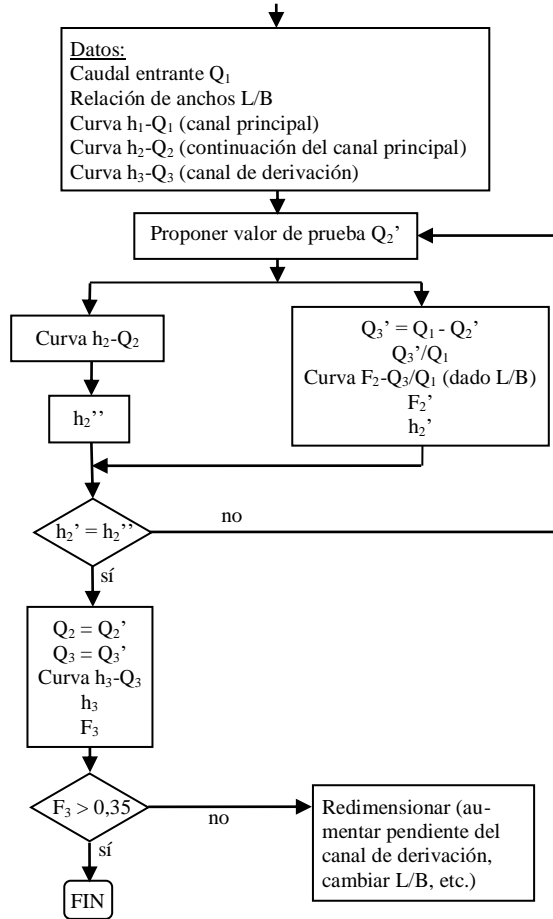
Datos:
Caudal entrante $Q_1$
Relación de anchos L/B
Curva $h_1$-$Q_1$ (canal principal)
Curva $h_2$-$Q_2$ (continuación del canal principal)
Curva $h_3$-$Q_3$ (canal de derivación)

Proponer valor de prueba $Q_2$'

Curva $h_2$-$Q_2$

$h_2$''

$Q_3$' = $Q_1$ - $Q_2$'
$Q_3$'/$Q_1$
Curva $F_2$-$Q_3$/$Q_1$ (dado L/B)
$F_2$'
$h_2$'

$h_2$' = $h_2$''

no

sí

$Q_2$ = $Q_2$'
$Q_3$ = $Q_3$'
Curva $h_3$-$Q_3$
$h_3$
$F_3$

$F_3$ > 0,35

no

Redimensionar (aumentar pendiente del canal de derivación, cambiar L/B, etc.)

sí

FIN